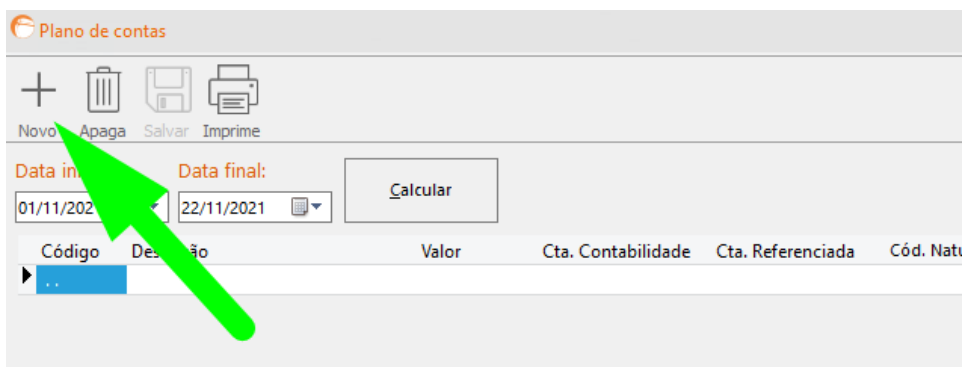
Plano de contas

Novo Apaga Salvar Imprime

Data in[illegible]
01/11/202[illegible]

Data final:
22/11/2021

Calcular

| Código | Des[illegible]ão | Valor | Cta. Contabilidade | Cta. Referenciada | Cód. Natu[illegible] |
|---|---|---|---|---|---|
| . . | | | | | |